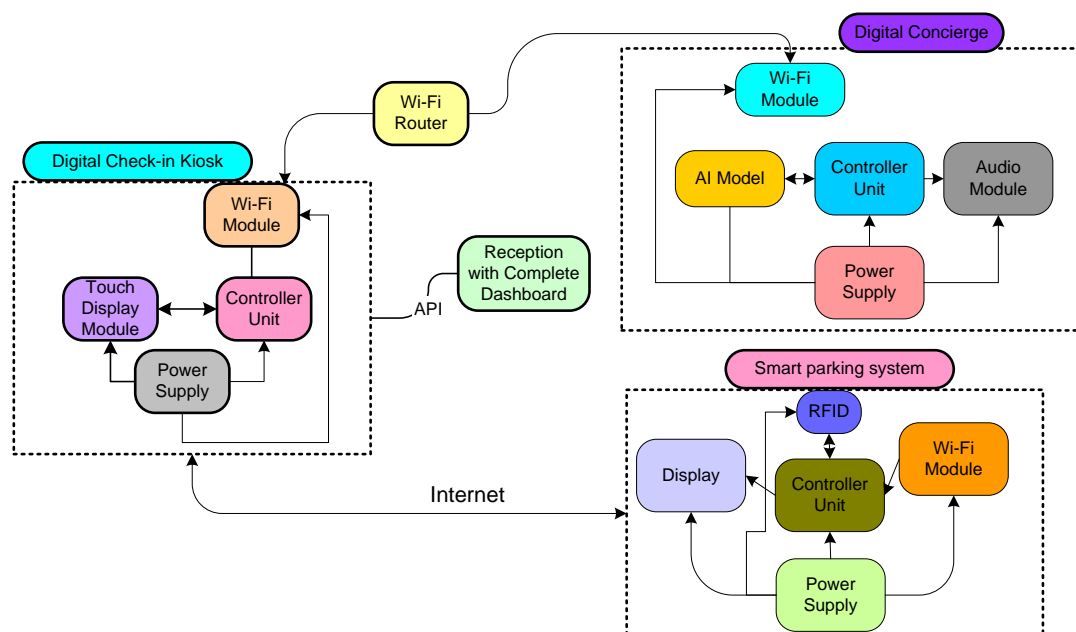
Digital Concierge

Wi-Fi Router

Wi-Fi Module

AI Model

Controller Unit

Audio Module

Power Supply

Digital Check-in Kiosk

Wi-Fi Module

Touch Display Module

Controller Unit

Power Supply

API

Reception with Complete Dashboard

Smart parking system

RFID

Display

Controller Unit

Wi-Fi Module

Power Supply

Internet